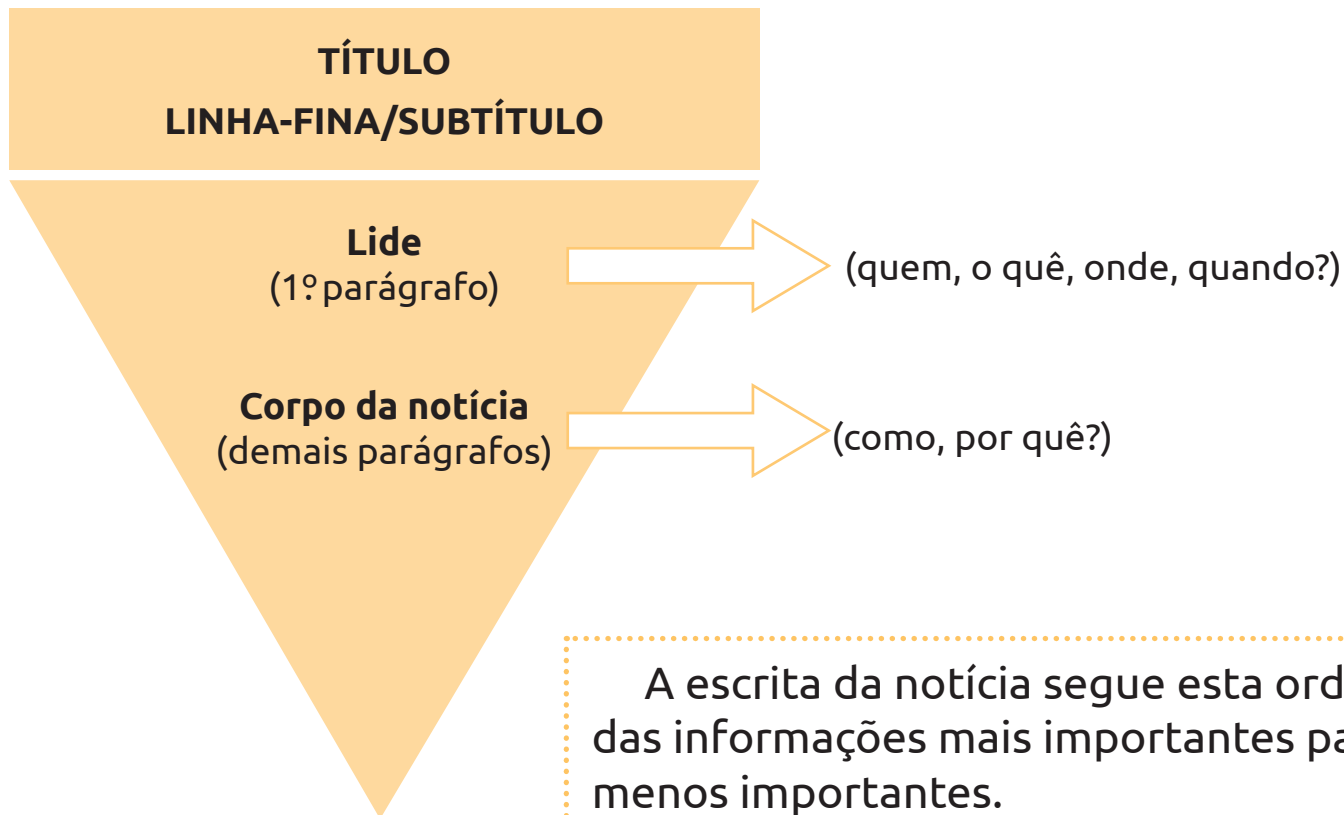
TÍTULO
LINHA-FINA/SUBTÍTULO

Lide
(1º parágrafo)

(quem, o quê, onde, quando?)

Corpo da notícia
(demais parágrafos)

(como, por quê?)

A escrita da notícia segue esta ord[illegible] das informações mais importantes pa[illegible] menos importantes.